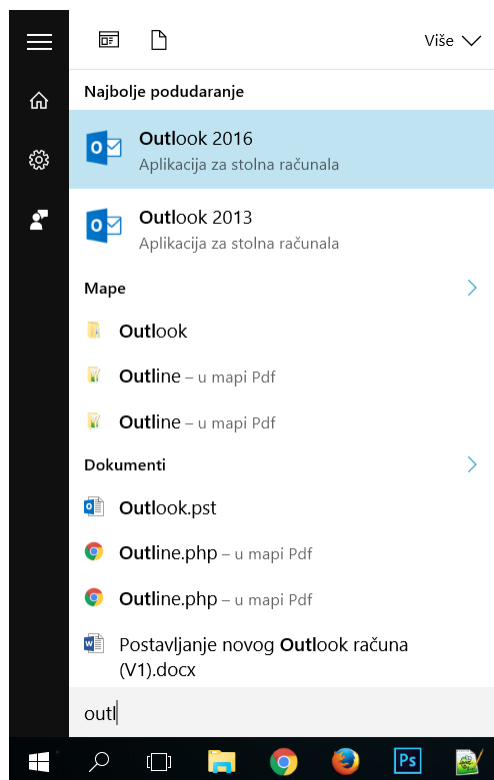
Više

Najbolje podudaranje

Outlook 2016
Aplikacija za stolna računala

Outlook 2013
Aplikacija za stolna računala

Mape

Outlook

Outline – u mapi Pdf

Outline – u mapi Pdf

Dokumenti

Outlook.pst

Outline.php – u mapi Pdf

Outline.php – u mapi Pdf

Postavljanje novog Outlook računa (V1).docx

outl